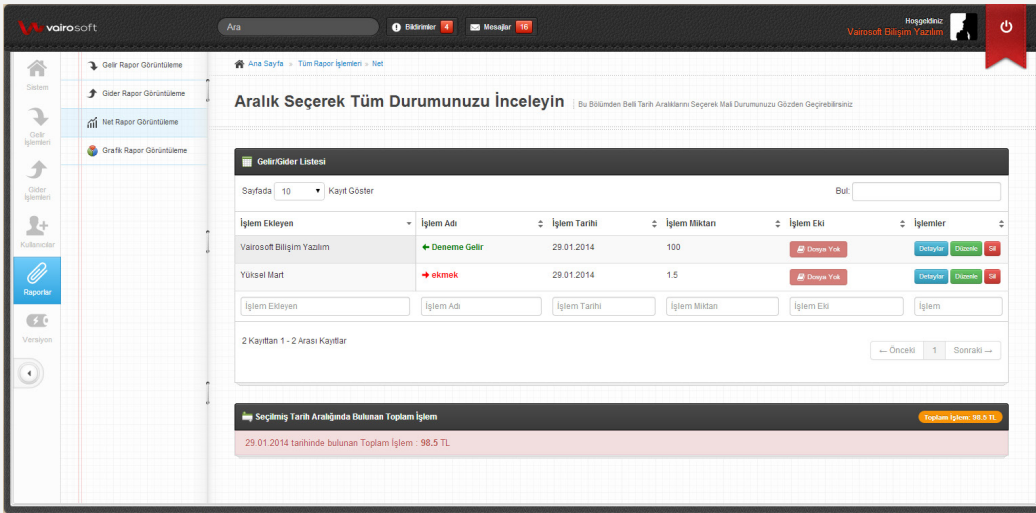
vairosoft

Ara

Bildirimler 4

Mesajlar 16

Hoşgeldiniz
Vairosoft Bilişim Yazılım

Sistem

Gelir İşlemleri

Gider İşlemleri

Kullanıcılar

Raporlar

Versiyon

Gelir Rapor Görüntüleme

Gider Rapor Görüntüleme

Net Rapor Görüntüleme

Grafik Rapor Görüntüleme

Ana Sayfa » Tüm Rapor İşlemleri » Net

Aralık Seçerek Tüm Durumunuzu İnceleyin

Bu Bölümden Belli Tarih Aralıklarını Seçerek Mali Durumunuzu Gözden Geçirebilirsiniz

Gelir/Gider Listesi

Sayfada 10 Kayıt Göster

Bul:

| İşlem Ekleyen | İşlem Adı | İşlem Tarihi | İşlem Miktarı | İşlem Eki | İşlemler |
|---|---|---|---|---|---|
| Vairosoft Bilişim Yazılım | ← Deneme Gelir | 29.01.2014 | 100 | Dosya Yok | Detaylar Düzenle Sil |
| Yüksel Mart | → ekmek | 29.01.2014 | 1.5 | Dosya Yok | Detaylar Düzenle Sil |
| İşlem Ekleyen | İşlem Adı | İşlem Tarihi | İşlem Miktarı | İşlem Eki | İşlem |

2 Kayıttan 1 - 2 Arası Kayıtlar

← Önceki 1 Sonraki →

Seçilmiş Tarih Aralığında Bulunan Toplam İşlem

Toplam İşlem: 98.5 TL

29.01.2014 tarihinde bulunan Toplam İşlem : 98.5 TL